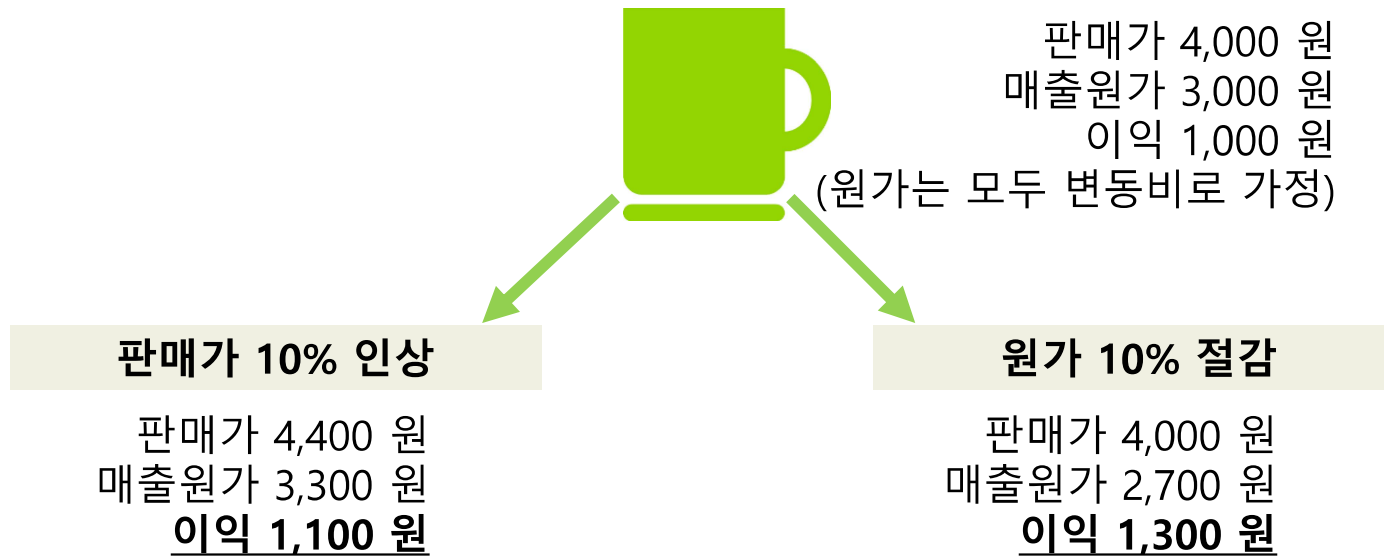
판매가 4,000 원
매출원가 3,000 원
이익 1,000 원
(원가는 모두 변동비로 가정)

판매가 10% 인상

판매가 4,400 원
매출원가 3,300 원
이익 1,100 원

원가 10% 절감

판매가 4,000 원
매출원가 2,700 원
이익 1,300 원